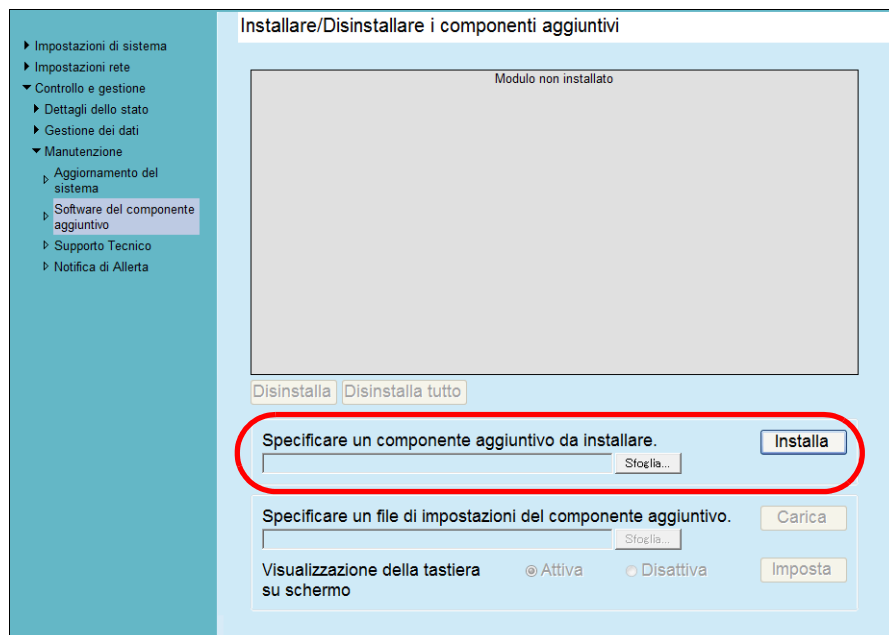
Impostazioni di sistema
Impostazioni rete
Controllo e gestione
Dettagli dello stato
Gestione dei dati
Manutenzione
Aggiornamento del sistema
Software del componente aggiuntivo
Supporto Tecnico
Notifica di Allerta

Installare/Disinstallare i componenti aggiuntivi

Modulo non installato

Disinstalla
Disinstalla tutto

Specificare un componente aggiuntivo da installare.
Installa
Sfoglia...

Specificare un file di impostazioni del componente aggiuntivo.
Carica
Sfoglia...
Visualizzazione della tastiera su schermo
Attiva
Disattiva
Imposta